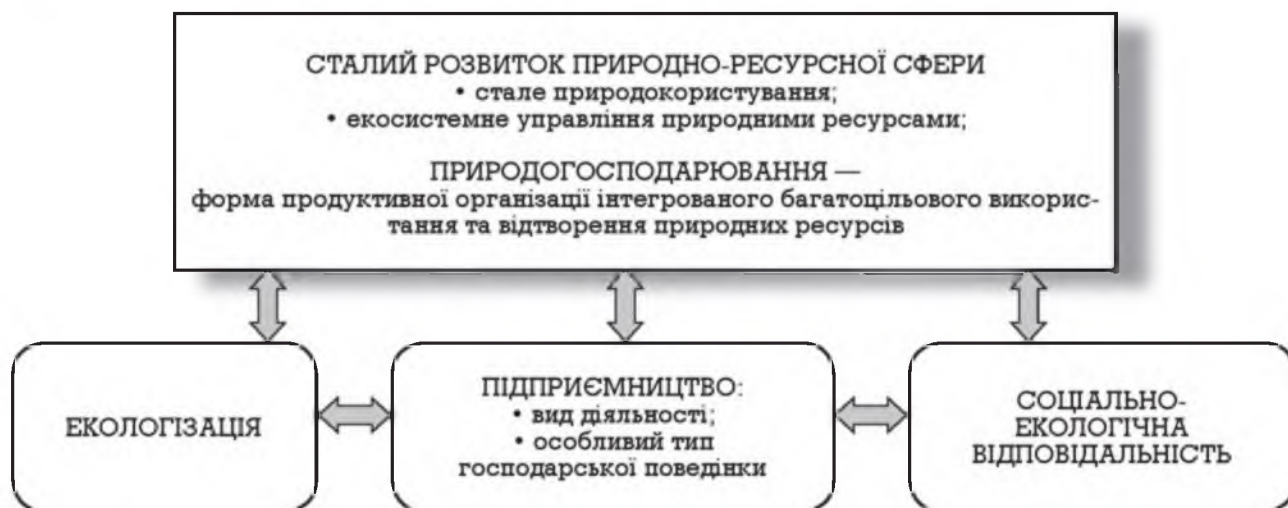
СТАЛИЙ РОЗВИТОК ПРИРОДНО-РЕСУРСНОЇ СФЕРИ
• стале природокористування;
• екосистемне управління природними ресурсами;

ПРИРОДОГОСПОДАРЮВАННЯ —
форма продуктивної організації інтегрованого багатоцільового використання та відтворення природних ресурсів

ЕКОЛОГІЗАЦІЯ

ПІДПРИЄМНИЦТВО:
• вид діяльності;
• особливий тип господарської поведінки

СОЦІАЛЬНО-ЕКОЛОГІЧНА ВІДПОВІДАЛЬНІСТЬ